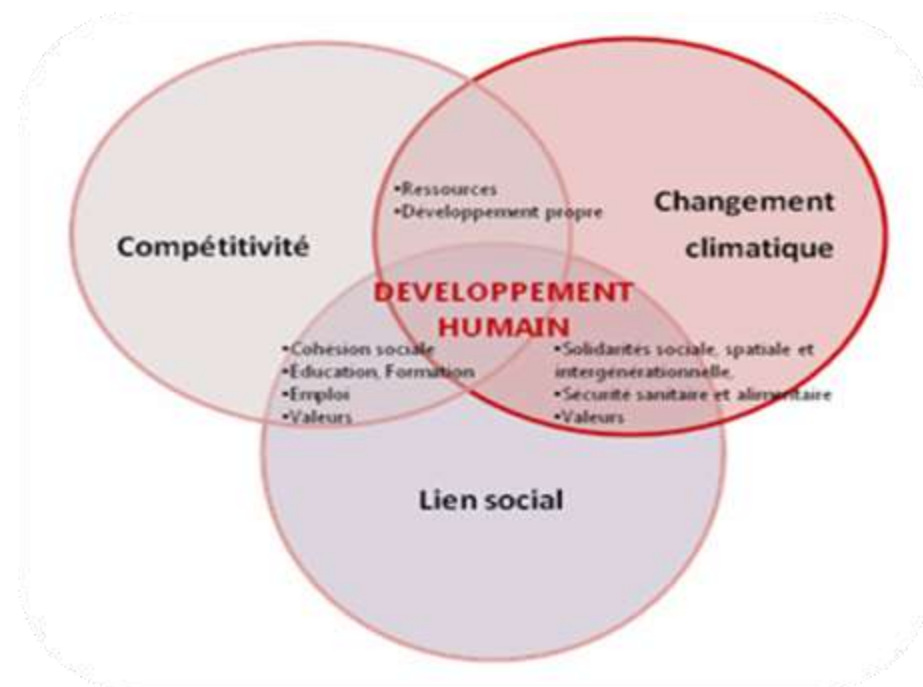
Compétitivité

•Ressources
•Développement propre

Changement climatique

DEVELOPPEMENT HUMAIN

•Cohésion sociale
•Education, Formation
•Emploi
•Valeurs

•Solidarités sociale, spatiale et intergénérationnelle,
•Sécurité sanitaire et alimentaire
•Valeurs

Lien social